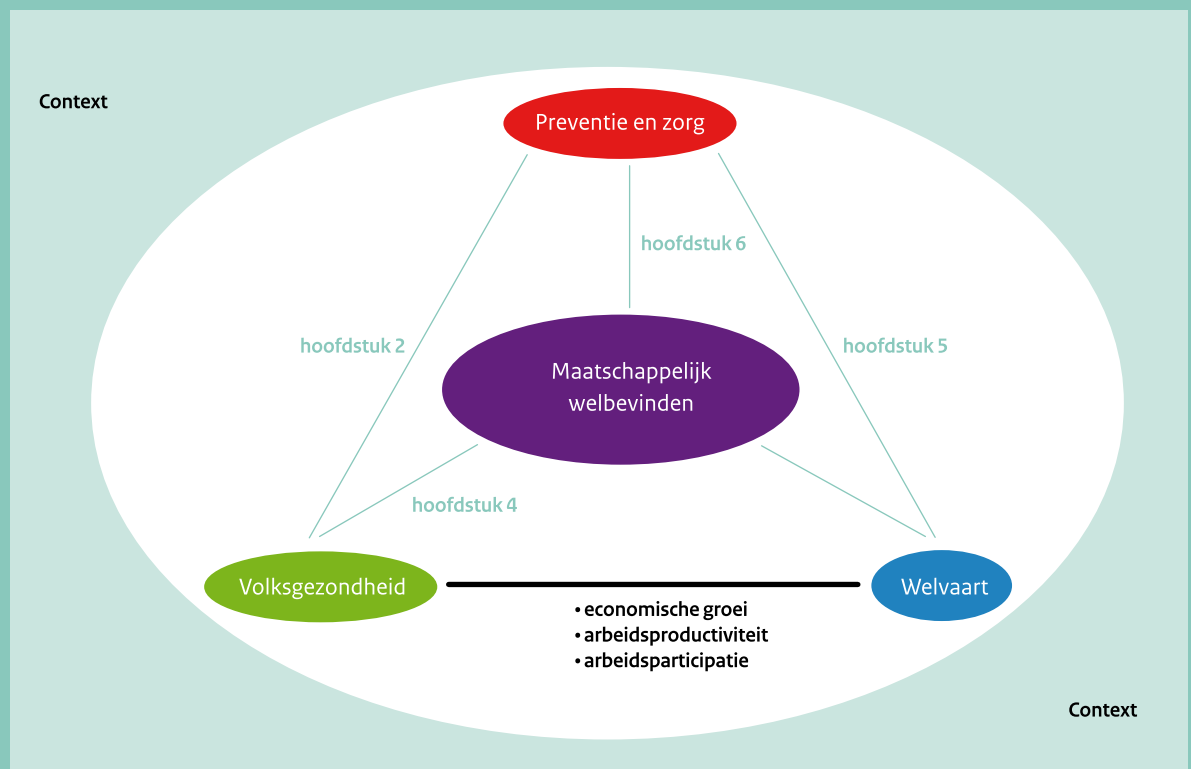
Context

Preventie en zorg

hoofdstuk 6

hoofdstuk 2

hoofdstuk 5

Maatschappelijk welbevinden

hoofdstuk 4

Volksgezondheid

Welvaart

• economische groei
• arbeidsproductiviteit
• arbeidsparticipatie

Context